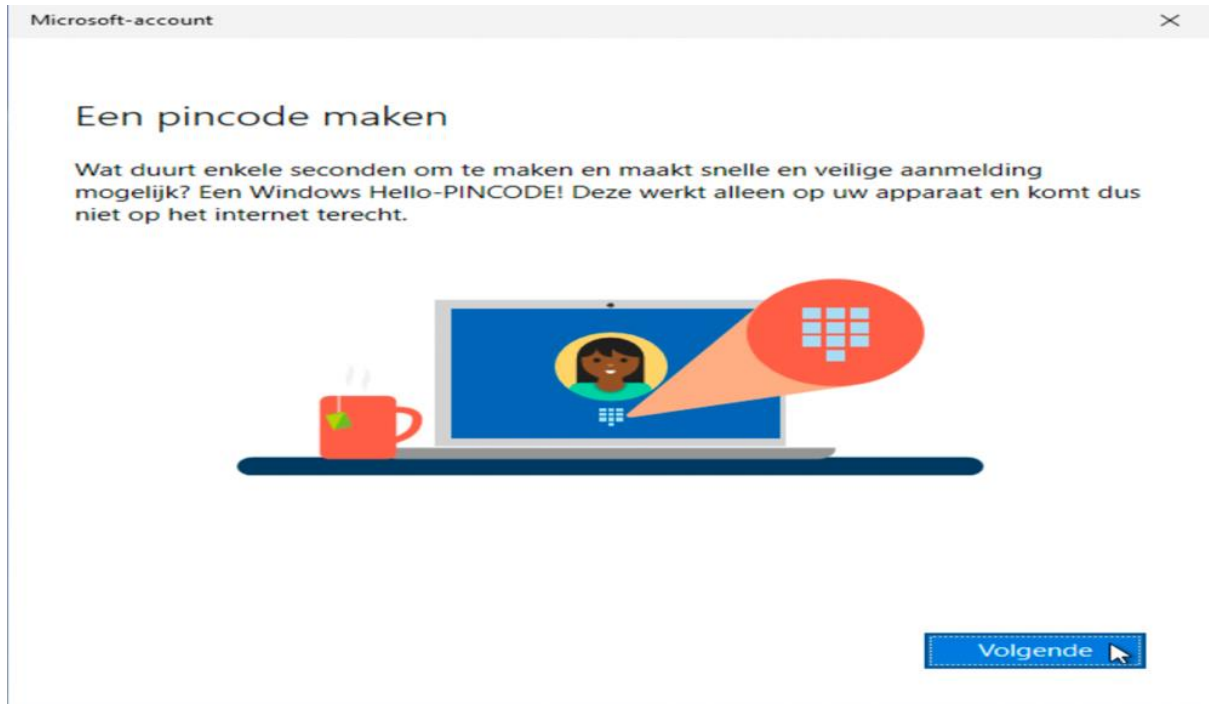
Microsoft-account

×

Een pincode maken

Wat duurt enkele seconden om te maken en maakt snelle en veilige aanmelding mogelijk? Een Windows Hello-PINCODE! Deze werkt alleen op uw apparaat en komt dus niet op het internet terecht.

Volgende